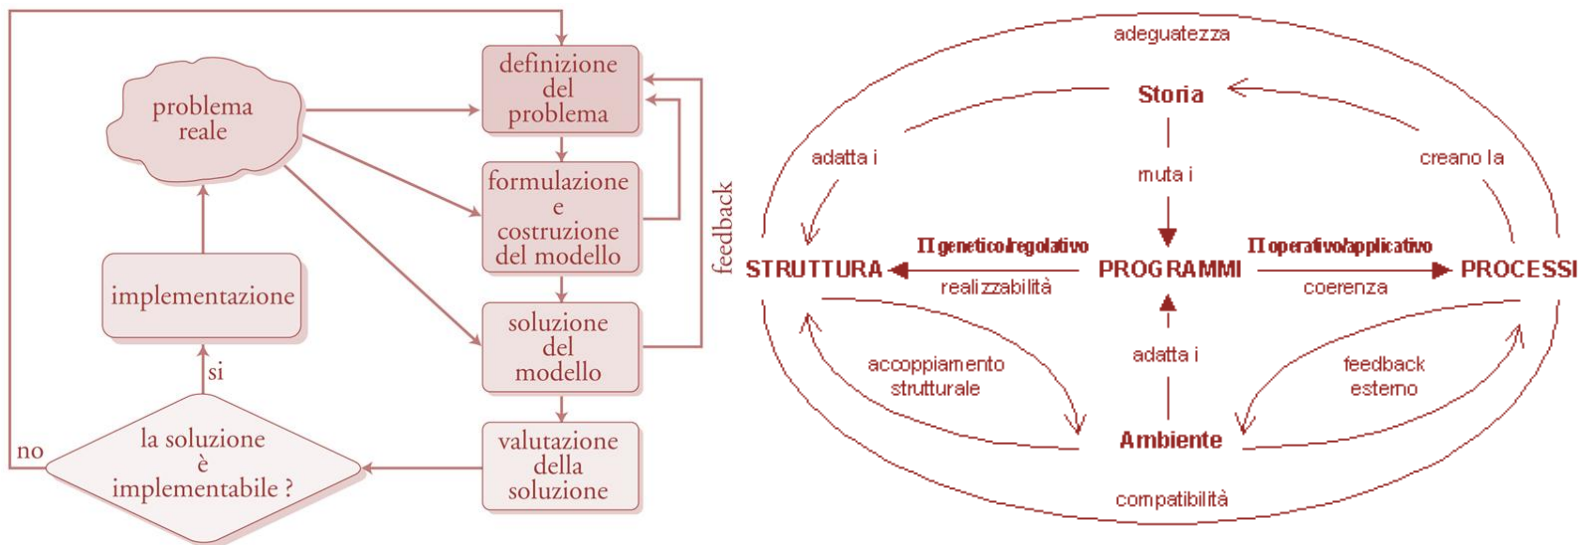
problema reale

definizione del problema

formulazione e costruzione del modello

soluzione del modello

valutazione della soluzione

feedback

implementazione

si

no

la soluzione è implementabile ?

adeguatezza

Storia

adatta i

muta i

creano la

STRUTTURA

Π genetico/regolativo

PROGRAMMI

Π operativo/applicativo

PROCESSI

realizzabilità

coerenza

accoppiamento strutturale

adatta i

feedback esterno

Ambiente

compatibilità